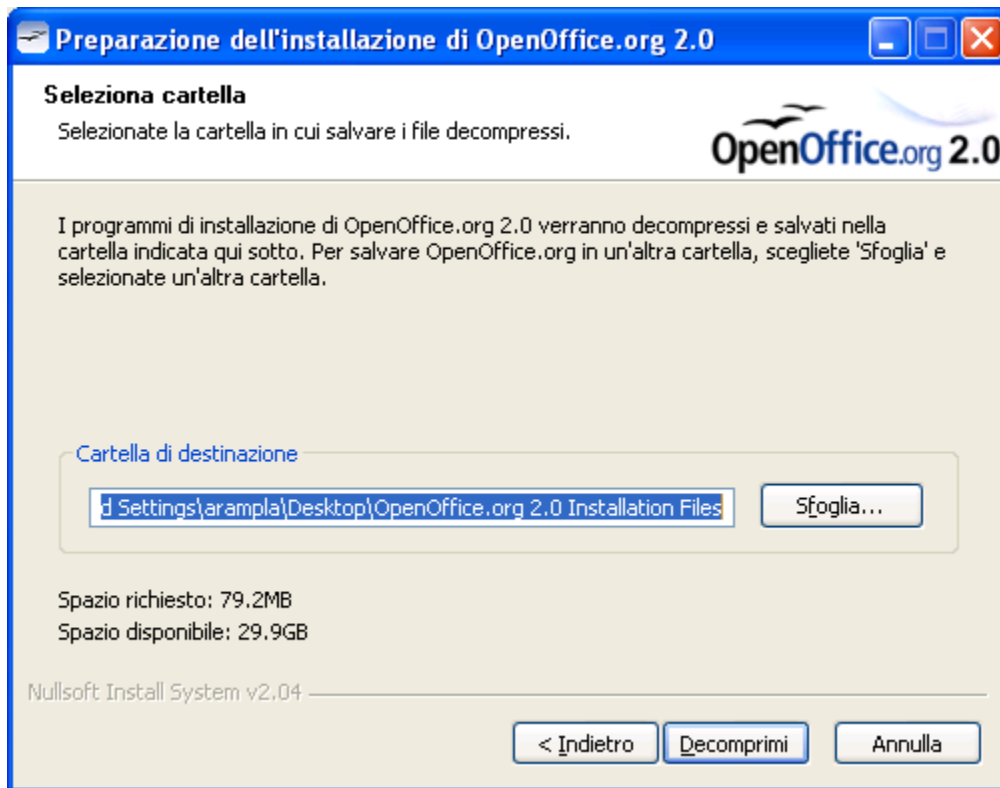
Preparazione dell'installazione di OpenOffice.org 2.0

Seleziona cartella

Selezionate la cartella in cui salvare i file decompressi.

OpenOffice.org 2.0

I programmi di installazione di OpenOffice.org 2.0 verranno decompressi e salvati nella cartella indicata qui sotto. Per salvare OpenOffice.org in un'altra cartella, scegliete 'Sfoglia' e selezionate un'altra cartella.

Cartella di destinazione

d Settings\arampla\Desktop\OpenOffice.org 2.0 Installation Files

Sfoglia...

Spazio richiesto: 79.2MB

Spazio disponibile: 29.9GB

Nullsoft Install System v2.04

< Indietro

Decomprimi

Annulla